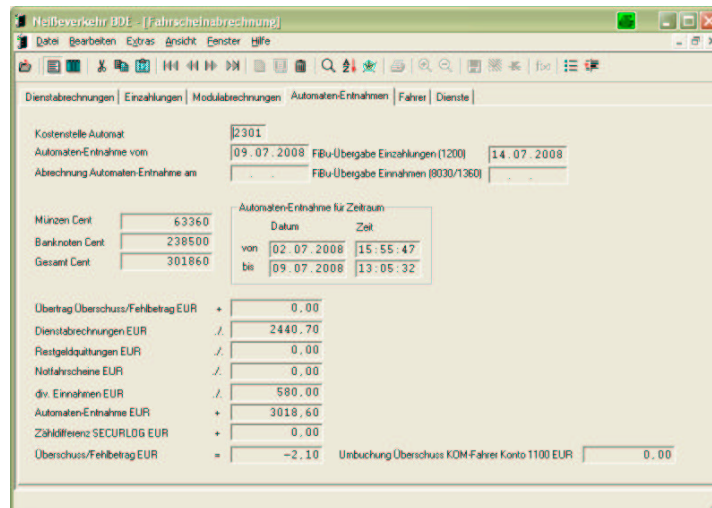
Neißeverkehr BDE - [Fahrscheinabrechnung]

Datei Bearbeiten Extras Ansicht Fenster Hilfe

Dienstabrechnungen | Einzahlungen | Modulabrechnungen | Automaten-Entnahmen | Fahrer | Dienste

Kostenstelle Automat 2301
Automaten-Entnahme vom 09.07.2008 FiBu-Übergabe Einzahlungen (1200) 14.07.2008
Abrechnung Automaten-Entnahme am . . FiBu-Übergabe Einnahmen (8030/1360) . .

Münzen Cent 63360
Banknoten Cent 238500
Gesamt Cent 301860

Automaten-Entnahme für Zeitraum
Datum Zeit
von 02.07.2008 15:55:47
bis 09.07.2008 13:05:32

Übertrag Überschuss/Fehlbetrag EUR + 0,00
Dienstabrechnungen EUR ./. 2440,70
Restgeldquittungen EUR ./. 0,00
Notfahrscheine EUR ./. 0,00
div. Einnahmen EUR ./. 580,00
Automaten-Entnahme EUR + 3018,60
Zähldifferenz SECURLOG EUR + 0,00
Überschuss/Fehlbetrag EUR = -2,10 Umbuchung Überschuss KOM-Fahrer Konto 1100 EUR 0,00